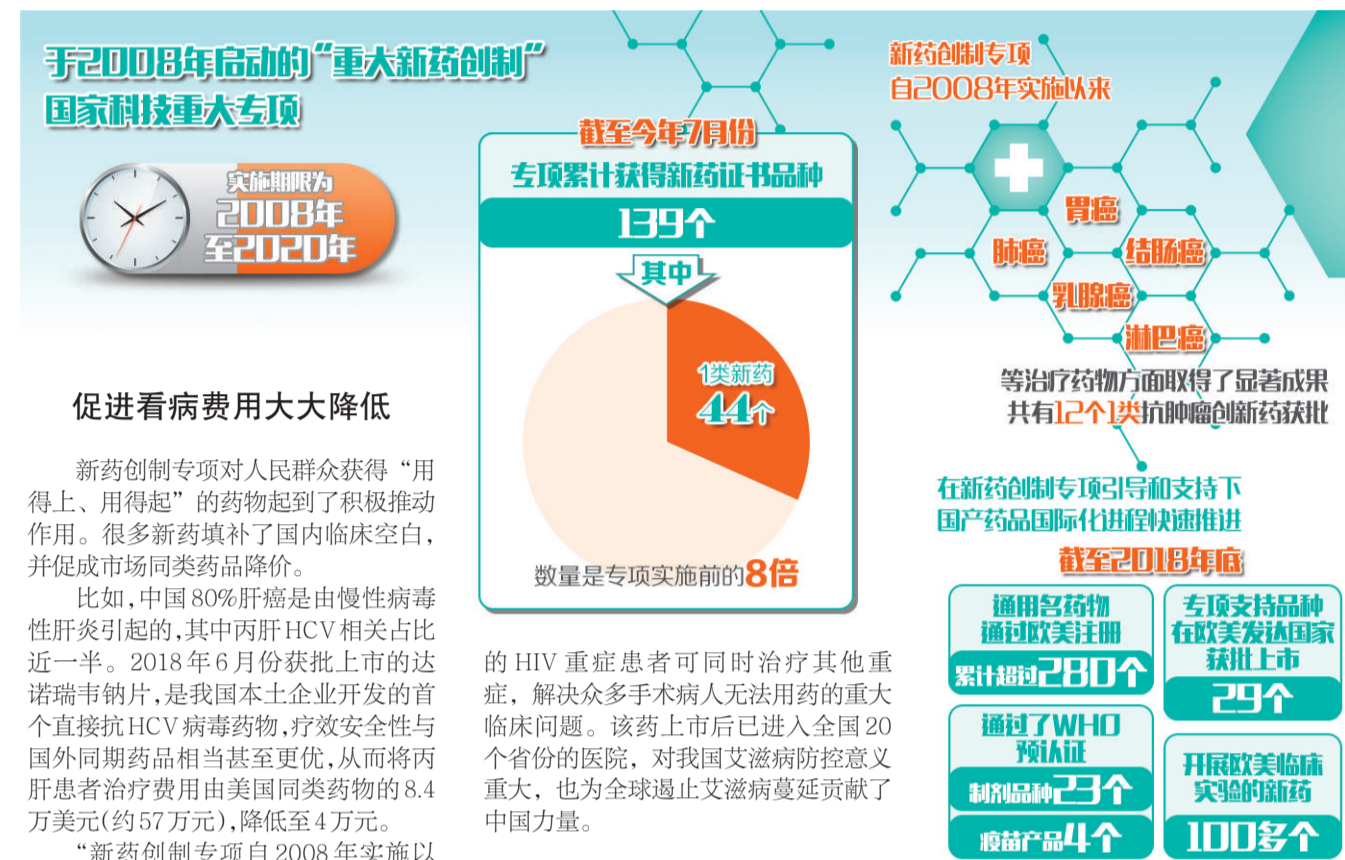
于2008年启动的“重大新药创制”国家科技重大专项

实施期限为
2008年
至2020年

截至今年7月份
专项累计获得新药证书品种
139个
其中
1类新药
44个
数量是专项实施前的8倍

新药创制专项
自2008年实施以来

胃癌
肺癌
结肠癌
乳腺癌
淋巴癌
等治疗药物方面取得了显著成果
共有12个1类抗肿瘤创新药获批

在新药创制专项引导和支持下
国产药品国际化进程快速推进
截至2018年底

通用名药物通过欧美注册
累计超过280个

专项支持品种在欧美发达国家获批上市
29个

通过了WHO预认证
制剂品种23个
疫苗产品4个

开展欧美临床实验的新药
100多个

促进看病费用大大降低

新药创制专项对人民群众获得“用得上、用得起”的药物起到了积极推动作用。很多新药填补了国内临床空白，并促成市场同类药品降价。

比如，中国80%肝癌是由慢性病毒性肝炎引起的，其中丙肝HCV相关占比近一半。2018年6月份获批上市的达诺瑞韦钠片，是我国本土企业开发的首个直接抗HCV病毒药物，疗效安全性与国外同期药品相当甚至更优，从而将丙肝患者治疗费用由美国同类药物的8.4万美元(约57万元)，降低至4万元。

“新药创制专项自2008年实施以

的HIV重症患者可同时治疗其他重症，解决众多手术病人无法用药的重大临床问题。该药上市后已进入全国20个省份的医院，对我国艾滋病防控意义重大，也为全球遏止艾滋病蔓延贡献了中国力量。